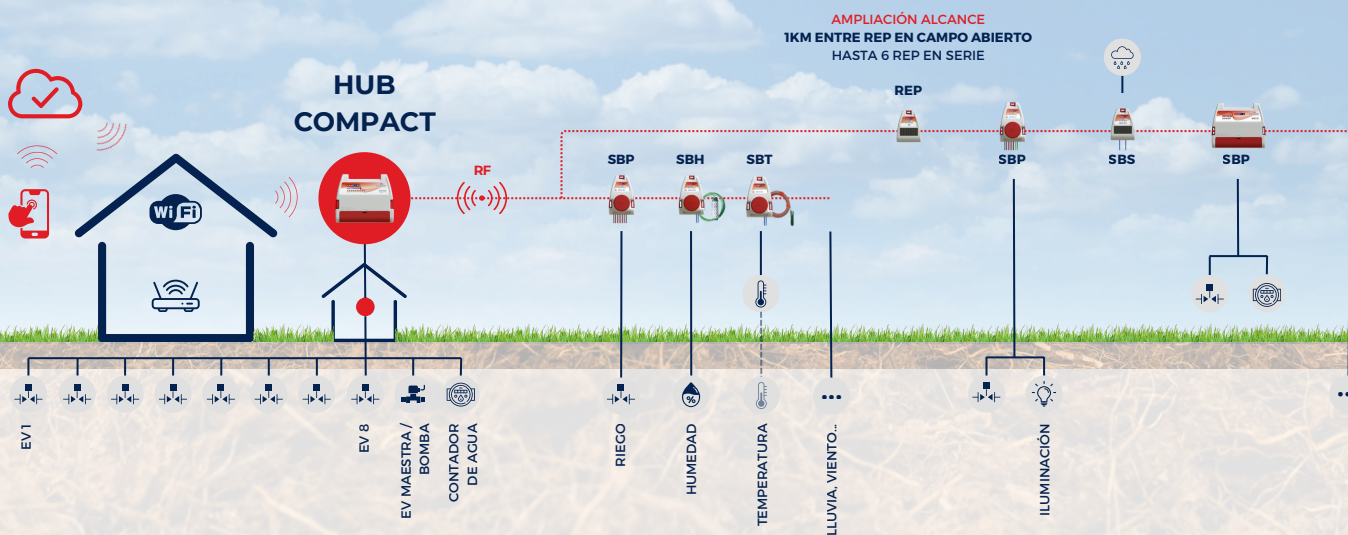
AMPLIACIÓN ALCANCE
1KM ENTRE REP EN CAMPO ABIERTO
HASTA 6 REP EN SERIE

HUB
COMPACT

WiFi

RF

REP

SBP SBH SBT

SBP SBS SBP

%

EV 1

EV 8

EV MAESTRA / BOMBA

CONTADOR DE AGUA

RIEGO

HUMEDAD

TEMPERATURA

LLUVIA, VIENTO...

ILUMINACIÓN